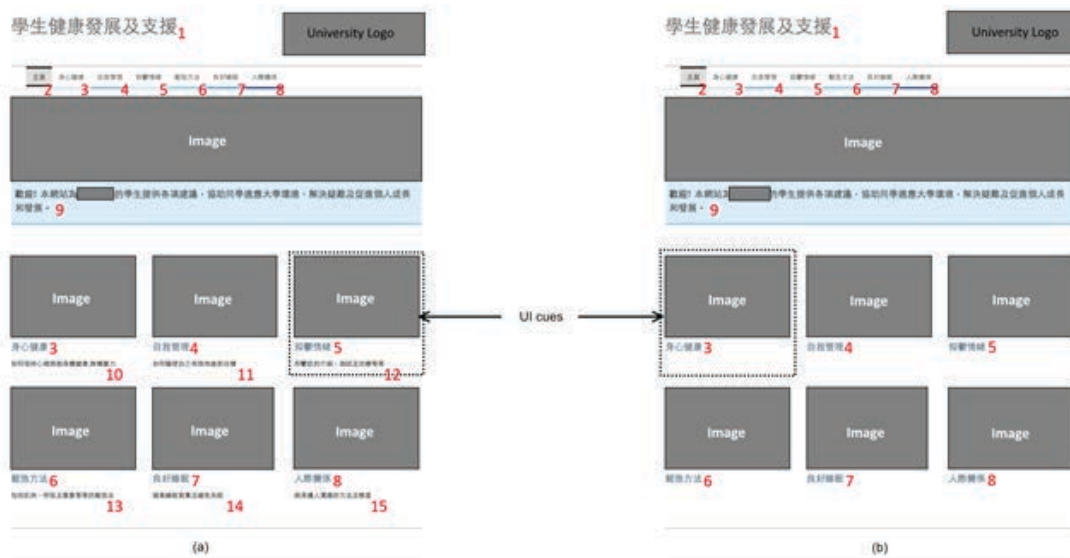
學生健康發展及支援1

University Logo

主頁 身心健康 自我管理 抑鬱情緒 壓力方法 良好睡眠 人際關係

2 3 4 5 6 7 8

Image

歡迎! 本網站為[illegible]的學生提供各項建議，協助同學適應大學環境，解決疑難及促進個人成長和發展。9

Image

身心健康3

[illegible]

10

Image

自我管理4

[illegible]

11

Image

抑鬱情緒 5

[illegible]

12

Image

壓力方法6

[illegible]

13

Image

良好睡眠7

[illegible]

14

Image

人際關係8

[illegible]

15

(a)

UI cues

學生健康發展及支援1

University Logo

主頁 身心健康 自我管理 抑鬱情緒 壓力方法 良好睡眠 人際關係

2 3 4 5 6 7 8

Image

歡迎! 本網站為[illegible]的學生提供各項建議，協助同學適應大學環境，解決疑難及促進個人成長和發展。9

Image

身心健康3

Image

自我管理4

Image

抑鬱情緒 5

Image

壓力方法6

Image

良好睡眠7

Image

人際關係8

(b)